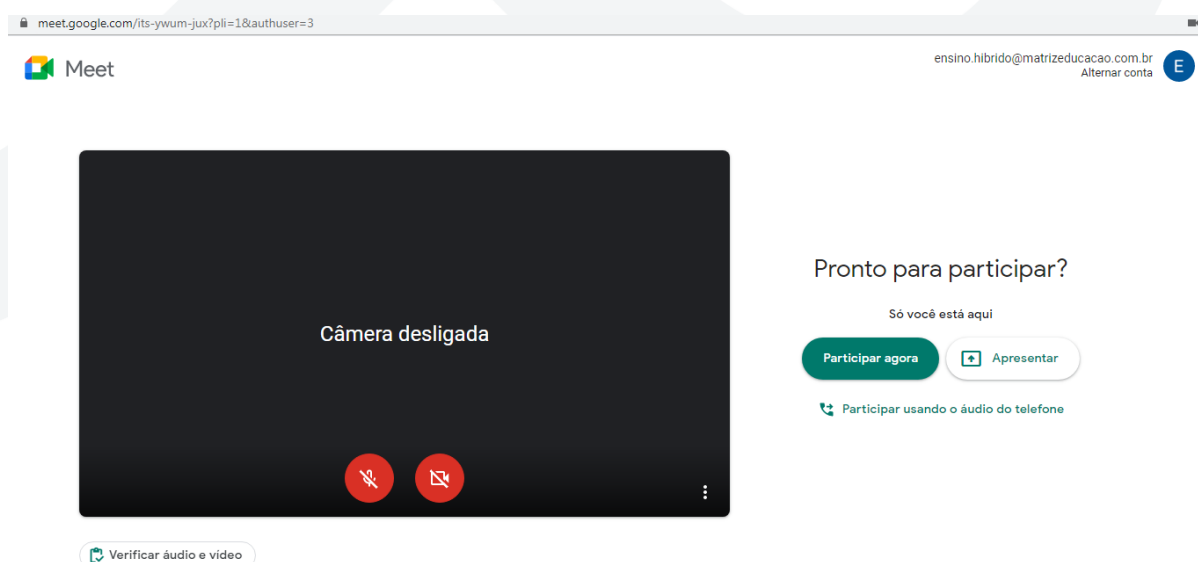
meet.google.com/its-ywum-jux?pli=1&authuser=3

Meet

ensino.hibrido@matrizeducacao.com.br
Alternar conta

E

Câmera desligada

Pronto para participar?

Só você está aqui

Participar agora

Apresentar

Participar usando o áudio do telefone

Verificar áudio e vídeo